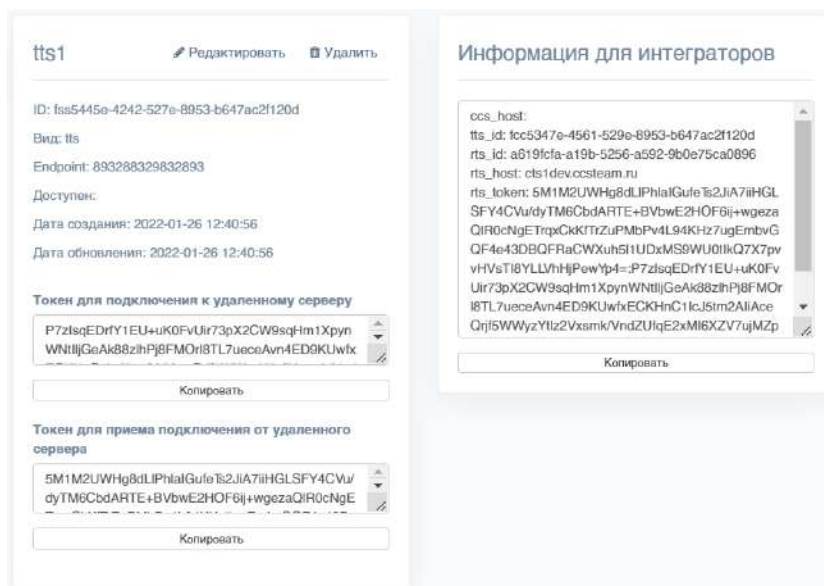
tts1

Редактировать

Удалить

ID: fss5445e-4242-527e-8953-b647ac2f120d

Вид: tts

Endpoint: 893288329832893

Доступен:

Дата создания: 2022-01-26 12:40:56

Дата обновления: 2022-01-26 12:40:56

Токен для подключения к удаленному серверу

P7zlsqEDrfY1EU+uK0FvUir73pX2CW9sqHm1XpynWNtlljGeAk88zlhPj8FMOrl8TL7ueceAvn4ED9KUwfx

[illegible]

Копировать

Токен для приема подключения от удаленного сервера

5M1M2UWHg8dLIPhlalGufeTs2JiA7iiHGLSFY4CVu/dyTM6CbdARTE+BVbwE2HOF6ij+wgezaQIR0cNgE

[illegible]

Копировать

Информация для интеграторов

ccs_host:
tts_id: fcc5347e-4561-529e-8953-b647ac2f120d
rts_id: a619fcfa-a19b-5256-a592-9b0e75ca0896
rts_host: cts1dev.ccsteam.ru
rts_token: 5M1M2UWHg8dLIPhlalGufeTs2JiA7iiHGLSFY4CVu/dyTM6CbdARTE+BVbwE2HOF6ij+wgezaQIR0cNgETrqxCkKfTrZuPMbPv4L94KHz7ugEmbvGQF4e43DBQFRaCWXuh5I1UDxMS9WU0tIkQ7X7pvvHVsTI8YLLVhHjPewYp4=;P7zlsqEDrfY1EU+uK0FvUir73pX2CW9sqHm1XpynWNtlljGeAk88zlhPj8FMOrl8TL7ueceAvn4ED9KUwfxECKHnC1lcJ5tm2AliAceQrjf5WWyzYtlz2Vxsmk/VndZUfqE2xMl6XZV7ujMZp

Копировать